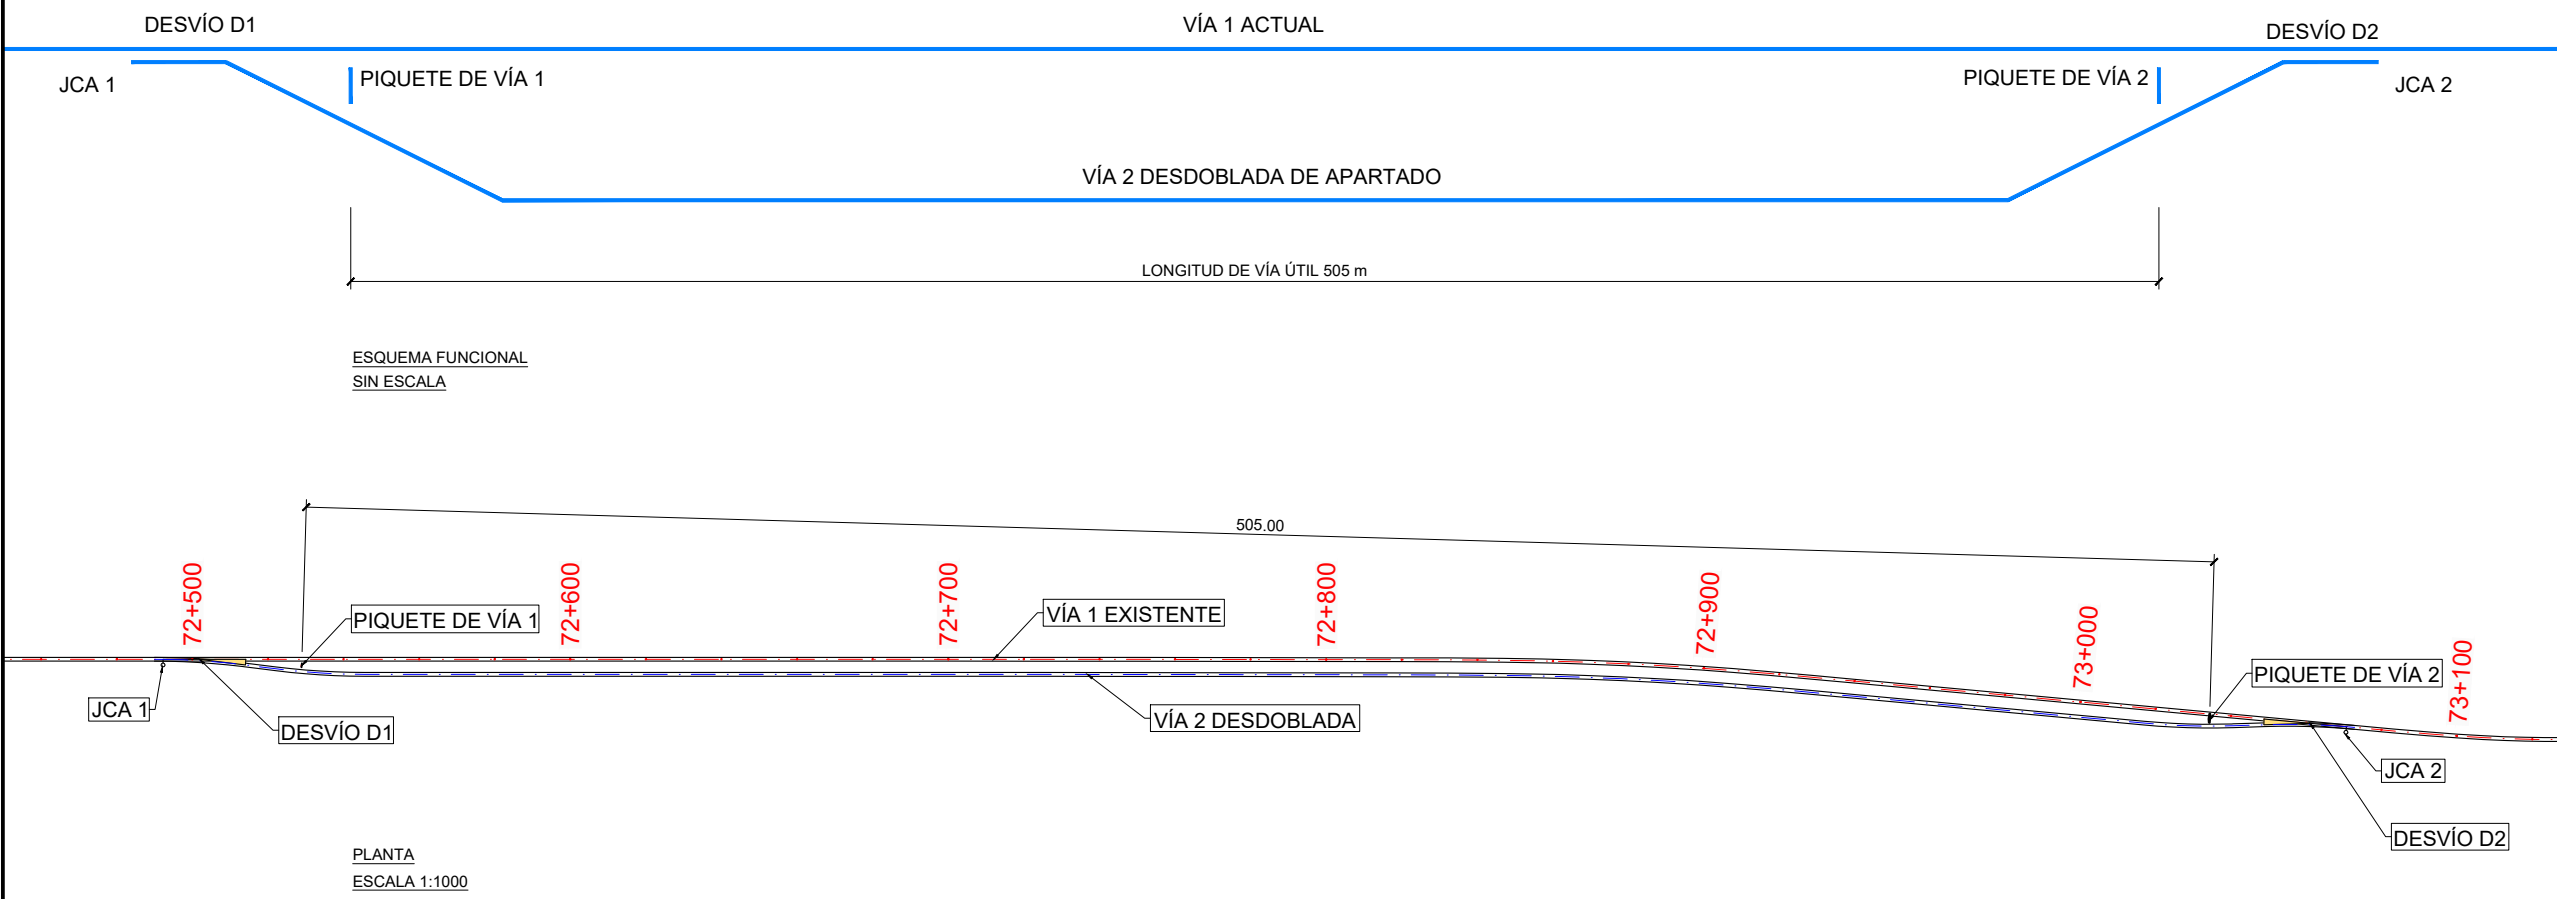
DESVÍO D1

VÍA 1 ACTUAL

DESVÍO D2

JCA 1

PIQUETE DE VÍA 1

PIQUETE DE VÍA 2

JCA 2

VÍA 2 DESDOBLADA DE APARTADO

LONGITUD DE VÍA ÚTIL 505 m

ESQUEMA FUNCIONAL
SIN ESCALA

505.00

72+500

72+600

72+700

72+800

72+900

73+000

73+100

PIQUETE DE VÍA 1

VÍA 1 EXISTENTE

PIQUETE DE VÍA 2

JCA 1

DESVÍO D1

VÍA 2 DESDOBLADA

JCA 2

DESVÍO D2

PLANTA
ESCALA 1:1000